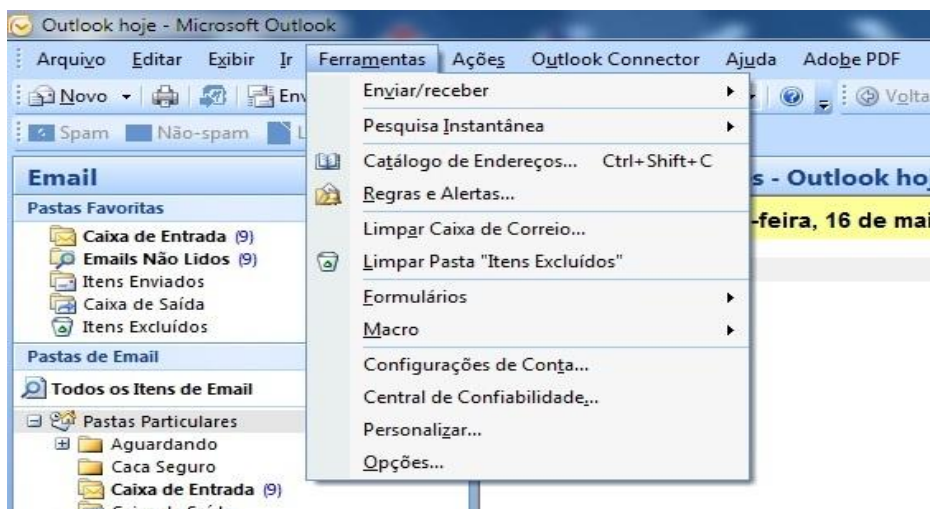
Outlook hoje - Microsoft Outlook

Arquivo Editar Exibir Ir Ferramentas Ações Outlook Connector Ajuda Adobe PDF

Novo Env Volta

Spam Não-spam L

Enviar/receber
Pesquisa Instantânea
Catálogo de Endereços... Ctrl+Shift+C
Regras e Alertas...
Limpar Caixa de Correio...
Limpar Pasta "Itens Excluídos"
Formulários
Macro
Configurações de Conta...
Central de Confiabilidade...
Personalizar...
Opções...

Email
Pastas Favoritas
Caixa de Entrada (9)
Emails Não Lidos (9)
Itens Enviados
Caixa de Saída
Itens Excluídos
Pastas de Email
Todos os Itens de Email
Pastas Particulares
Aguardando
Caca Seguro
Caixa de Entrada (9)

s - Outlook ho
-feira, 16 de ma